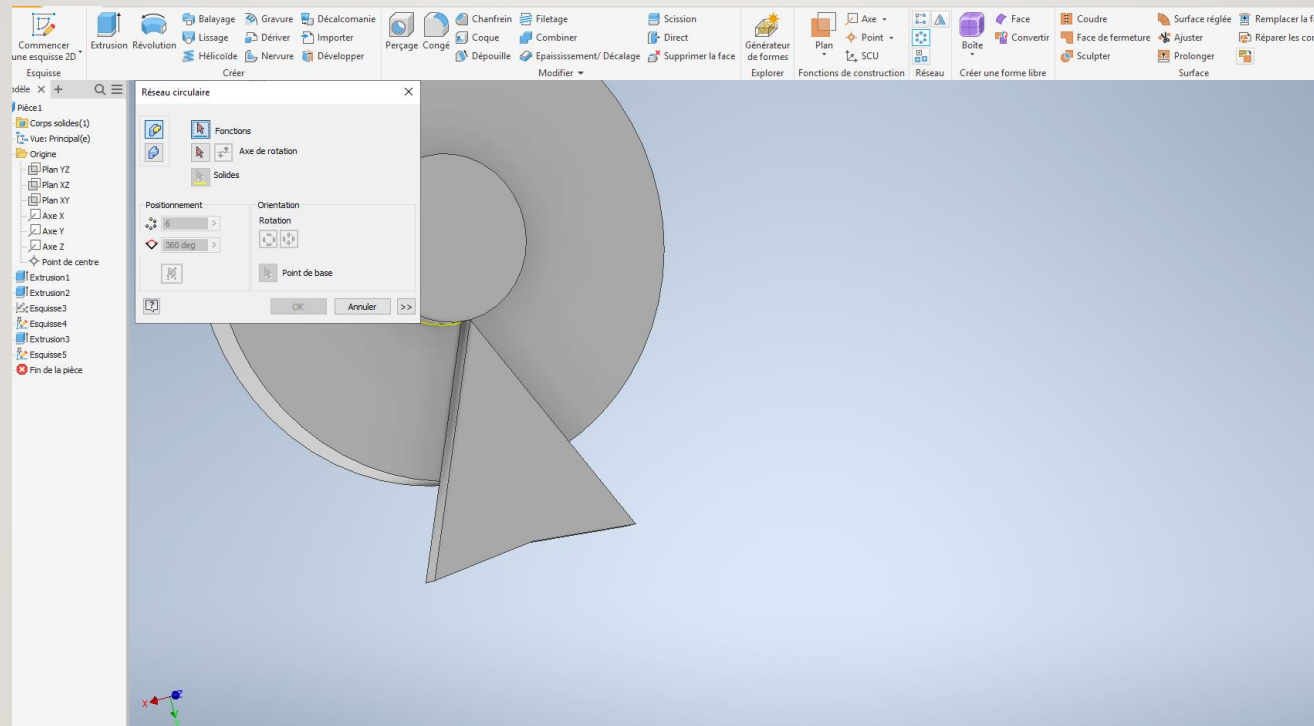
Commencer une esquisse 2D
Esquisse
Extrusion Révolution
Balayage Gravure Décalcomanie
Lissage Dériver Importer
Hélicoïde Nervure Développer
Créer
Perçage Congé
Chanfrein Filetage
Coque Combiner
Dépouille Epaississement/ Décalage
Scission
Direct
Supprimer la face
Modifier
Générateur de formes
Explorer
Plan
Axe
Point
SCU
Fonctions de construction
Réseau
Boîte
Face
Convertir
Créer une forme libre
Coudre
Face de fermeture
Sculpter
Surface réglée
Ajuster
Prolonger
Remplacer la f
Réparer les cor
Surface

odèle × +
Pièce1
Corps solides(1)
Vue: Principal(e)
Origine
Plan YZ
Plan XZ
Plan XY
Axe X
Axe Y
Axe Z
Point de centre
Extrusion1
Extrusion2
Esquisse3
Esquisse4
Extrusion3
Esquisse5
Fin de la pièce

Réseau circulaire
Fonctions
Axe de rotation
Solides
Positionnement
6
360 deg
Orientation
Rotation
Point de base
OK
Annuler
>>

x
z